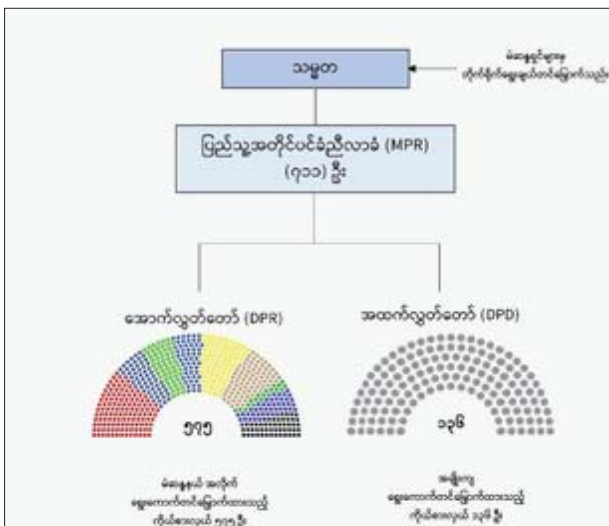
သမ္မတ

မဲဆန္ဒရှင်များမှ တိုက်ရိုက်ရွေးချယ်တင်မြှောက်သည်။

ပြည်သူ့အတိုင်ပင်ခံညီလာခံ (MPR) (၇၁၁) ဦး

အောက်လွှတ်တော် (DPR)

အထက်လွှတ်တော် (DPD)

၅၇၅

၁၃၆

မဲဆန္ဒနယ် အလိုက် ရွေးကောက်တင်မြှောက်ထားသည့် ကိုယ်စားလှယ် ၅၇၅ ဦး

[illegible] ရွေးကောက်တင်မြှောက်ထားသည့် ကိုယ်စားလှယ် ၁၃၆ ဦး